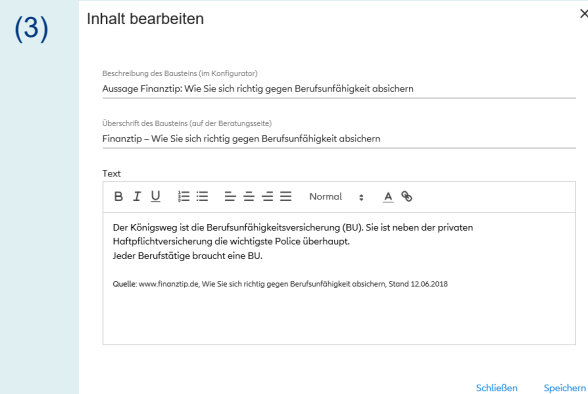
(3)

Inhalt bearbeiten

×

Beschreibung des Bausteins (im Konfigurator)

Aussage Finanztip: Wie Sie sich richtig gegen Berufsunfähigkeit absichern

Überschrift des Bausteins (auf der Beratungsseite)

Finanztip – Wie Sie sich richtig gegen Berufsunfähigkeit absichern

Text

B I U Normal A

Der Königsweg ist die Berufsunfähigkeitsversicherung (BU). Sie ist neben der privaten Haftpflichtversicherung die wichtigste Police überhaupt.
Jeder Berufstätige braucht eine BU.

Quelle: www.finanztip.de, Wie Sie sich richtig gegen Berufsunfähigkeit absichern, Stand 12.06.2018

Schließen Speichern